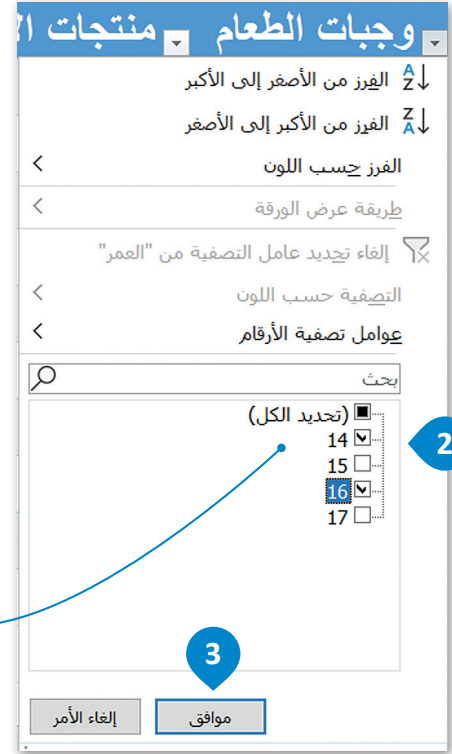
وجبات الطعام | منتجات ا

$\frac{A}{Z}\downarrow$ الفرز من الأصغر إلى الأكبر

$\frac{Z}{A}\downarrow$ الفرز من الأكبر إلى الأصغر

الفرز حسب اللون

طريقة عرض الورقة

إلغاء تحديد عامل التصفية من "العمر"

التصفية حسب اللون

عوامل تصفية الأرقام

بحث

(تحديد الكل)
14
15
16
17

2

3

موافق

إلغاء الأمر